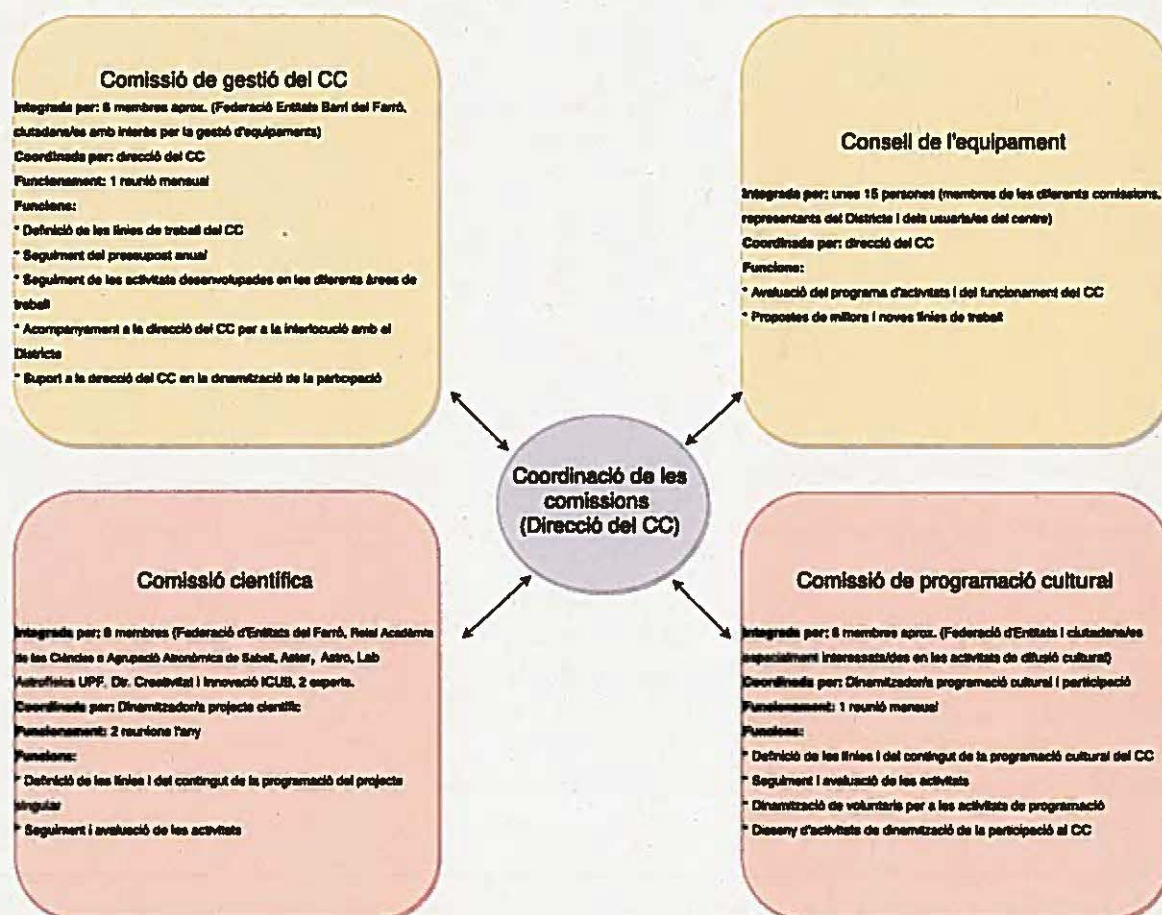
Comissió de gestió del CC

Integrada per: 6 membres aprox. (Federació Entitats Barri del Farró, ciutadans/es amb interès per la gestió d'equipaments)
Coordinada per: direcció del CC
Funcionament: 1 reunió mensual
Funcions:
* Definició de les línies de treball del CC
* Seguiment del pressupost anual
* Seguiment de les activitats desenvolupades en les diferents àrees de treball
* Acompanyament a la direcció del CC per a la interlocució amb el Districte
* Suport a la direcció del CC en la dinamització de la participació

Consell de l'equipament

Integrada per: unes 15 persones (membres de les diferents comissions, representants del Districte i dels usuaris/es del centre)
Coordinada per: direcció del CC
Funcions:
* Avaluació del programa d'activitats i del funcionament del CC
* Propostes de millora i noves línies de treball

Coordinació de les comissions (Direcció del CC)

Comissió científica

Integrada per: 8 membres (Federació d'Entitats del Farró, Reial Acadèmia de les Ciències o Agrupació Astronòmica de Sabell, Aster, Astro, Lab Astrofísica UPF, Dir. Creativitat i Innovació ICUB, 2 experts.
Coordinada per: Dinamitzador/a projecte científic
Funcionament: 2 reunions l'any
Funcions:
* Definició de les línies i del contingut de la programació del projecte singular
* Seguiment i avaluació de les activitats

Comissió de programació cultural

Integrada per: 6 membres aprox. (Federació d'Entitats i ciutadans/es especialment interessats/des en les activitats de difusió cultural)
Coordinada per: Dinamitzador/a programació cultural i participació
Funcionament: 1 reunió mensual
Funcions:
* Definició de les línies i del contingut de la programació cultural del CC
* Seguiment i avaluació de les activitats
* Dinamització de voluntaris per a les activitats de programació
* Disseny d'activitats de dinamització de la participació al CC